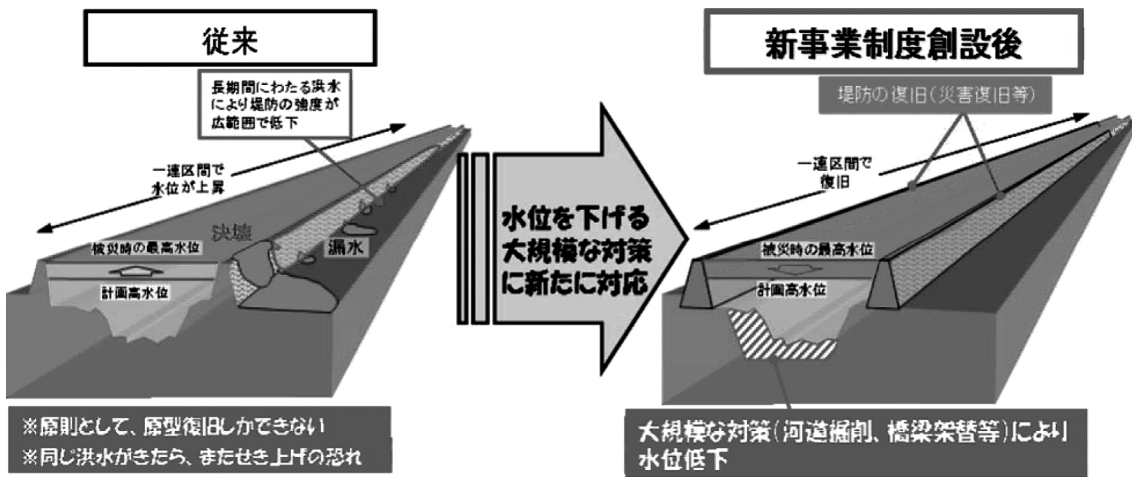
従来

長期間にわたる洪水により堤防の強度が広範囲で低下

一連区間で水位が上昇

決壊

漏水

被災時の最高水位

計画高水位

※原則として、原型復旧しかできない
※同じ洪水がきたら、またせき上げの恐れ

水位を下げる大規模な対策に新たに対応

新事業制度創設後

堤防の復旧(災害復旧等)

一連区間で復旧

被災時の最高水位

計画高水位

大規模な対策(河道掘削、橋梁架替等)により水位低下